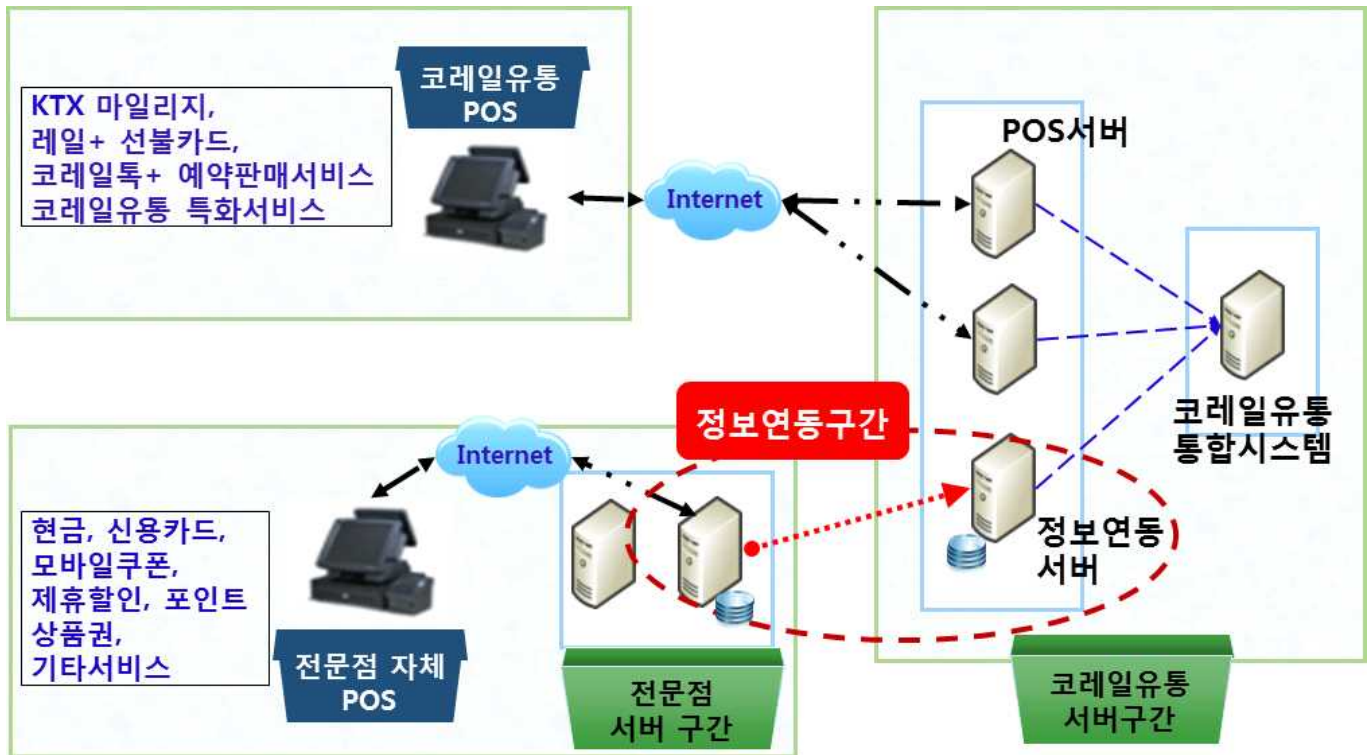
KTX 마일리지,
레일+ 선불카드,
코레일톡+ 예약판매서비스
코레일유통 특화서비스

코레일유통
POS

Internet

POS서버

코레일유통
통합시스템

정보연동구간

Internet

현금, 신용카드,
모바일쿠폰,
제휴할인, 포인트
상품권,
기타서비스

전문점 자체
POS

전문점
서버 구간

정보연동
서버

코레일유통
서버구간